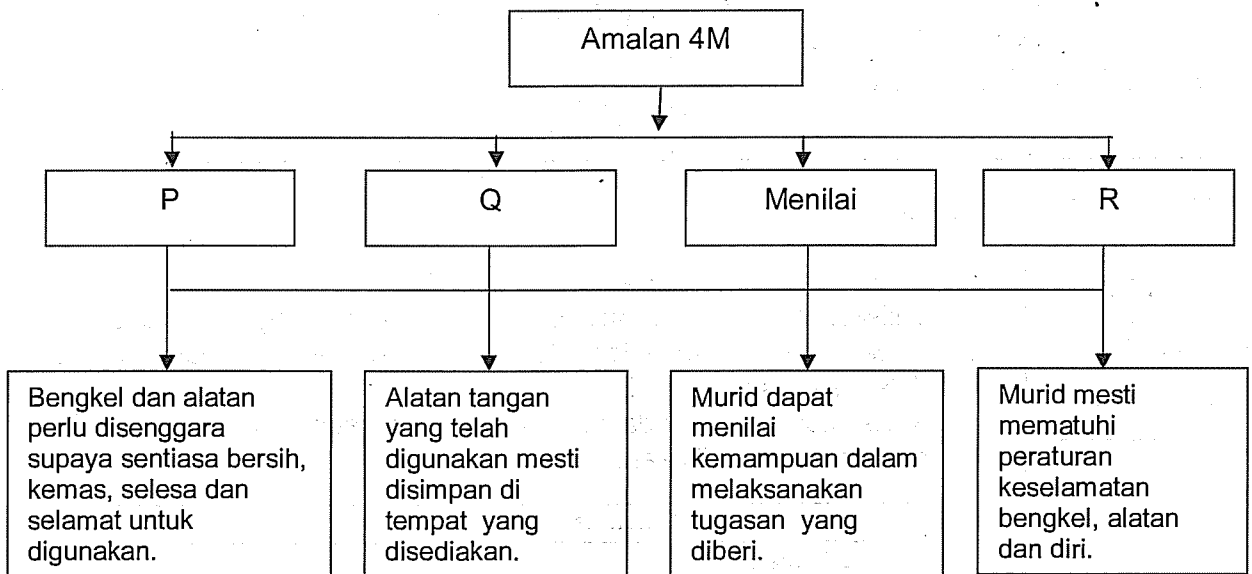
Amalan 4M

P

Q

Menilai

R

Bengkel dan alatan perlu disenggara supaya sentiasa bersih, kemas, selesa dan selamat untuk digunakan.

Alatan tangan yang telah digunakan mesti disimpan di tempat yang disediakan.

Murid dapat menilai kemampuan dalam melaksanakan tugasan yang diberi.

Murid mesti mematuhi peraturan keselamatan bengkel, alatan dan diri.